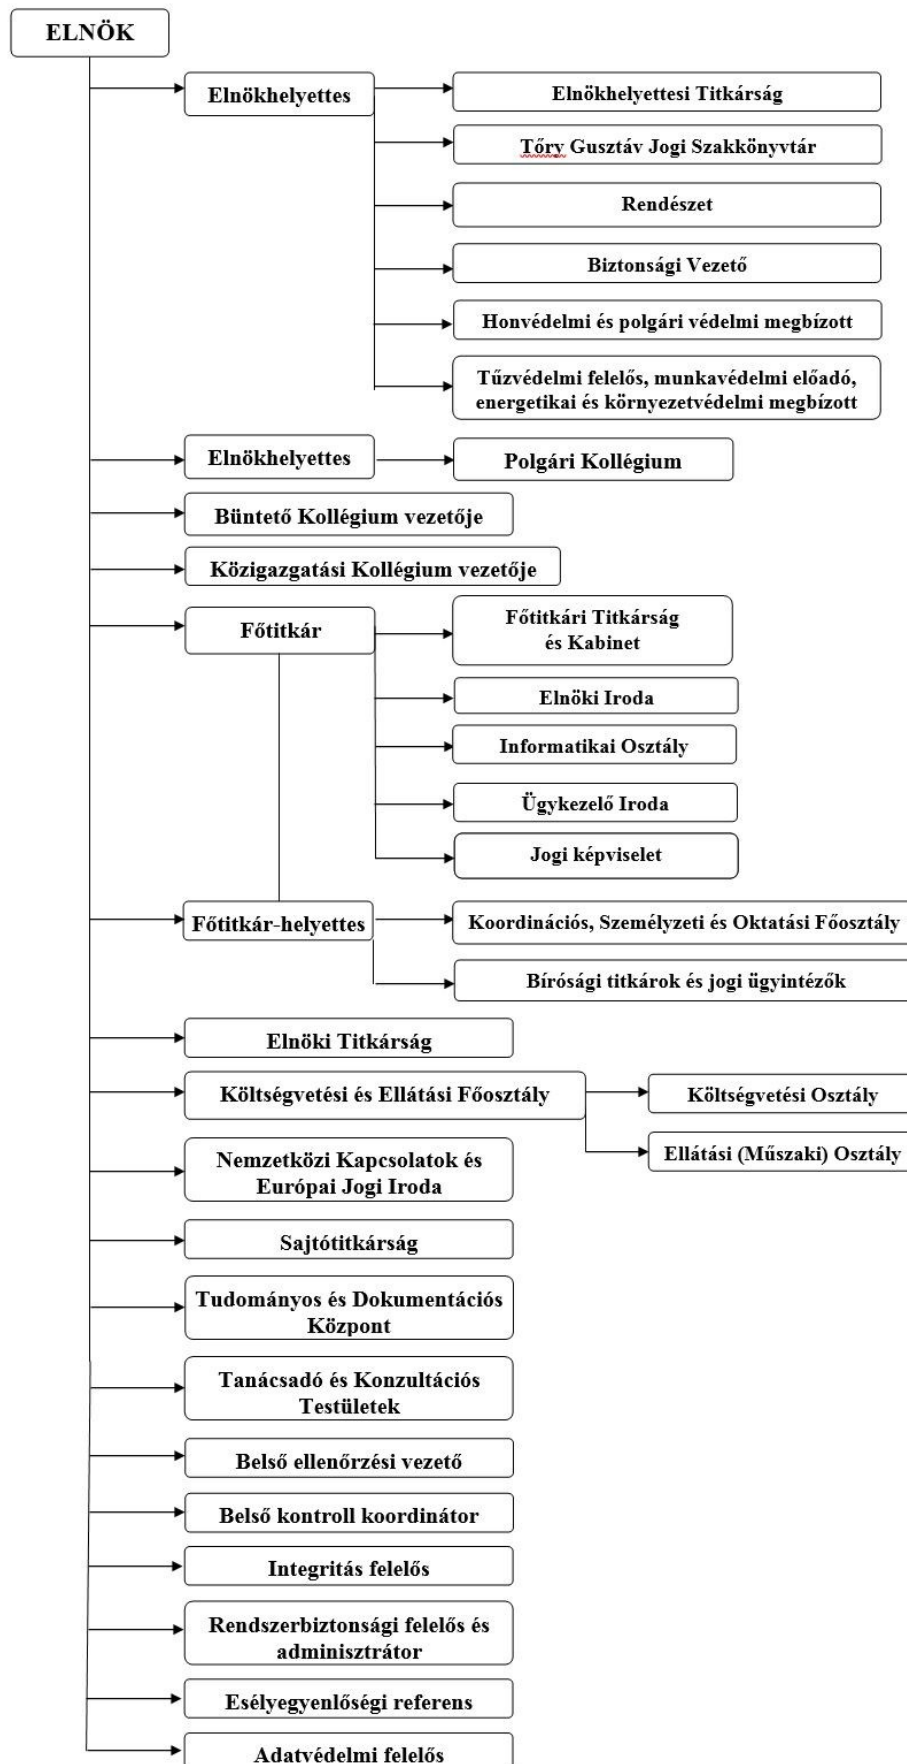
ELNÖK

Elnökhelyettes

Elnökhelyettesi Titkárság

Tőry Gusztáv Jogi Szakkönyvtár

Rendészet

Biztonsági Vezető

Honvédelmi és polgári védelmi megbízott

Tűzvédelmi felelős, munkavédelmi előadó, energetikai és környezetvédelmi megbízott

Elnökhelyettes

Polgári Kollégium

Büntető Kollégium vezetője

Közigazgatási Kollégium vezetője

Főtitkár

Főtitkári Titkárság és Kabinet

Elnöki Iroda

Informatikai Osztály

Ügykezelő Iroda

Jogi képviselet

Főtitkár-helyettes

Koordinációs, Személyzeti és Oktatási Főosztály

Bírósági titkárok és jogi ügyintézők

Elnöki Titkárság

Költségvetési és Ellátási Főosztály

Költségvetési Osztály

Ellátási (Műszaki) Osztály

Nemzetközi Kapcsolatok és Európai Jogi Iroda

Sajtótitkárság

Tudományos és Dokumentációs Központ

Tanácsadó és Konzultációs Testületek

Belső ellenőrzési vezető

Belső kontroll koordinátor

Integritás felelős

Rendszerbiztonsági felelős és adminisztrátor

Esélyegyenlőségi referens

Adatvédelmi felelős